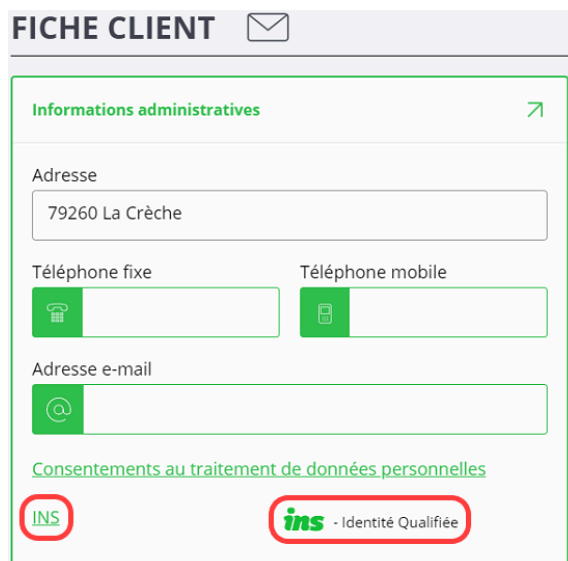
FICHE CLIENT

Informations administratives

Adresse

79260 La Crèche

Téléphone fixe

Téléphone mobile

Adresse e-mail

Consentements au traitement de données personnelles

INS

ins - Identité Qualifiée